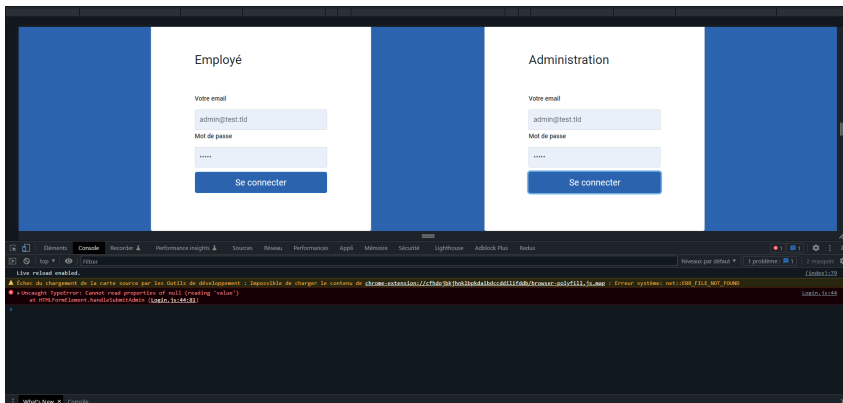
Employé

Votre email

admin@test.tld

Mot de passe

•••••

Se connecter

Administration

Votre email

admin@test.tld

Mot de passe

•••••

Se connecter

Éléments Console Recorder Performance insights Sources Réseau Performances Appli Mémoire Sécurité Lighthouse Adblock Plus Redux

top Filtrer Niveaux par défaut 1 problème : 1 2 masqués

Live reload enabled. (index):79

Échec du chargement de la carte source par les Outils de développement : Impossible de charger le contenu de chrome-extension://cfhdojbkjhnklbpkdaibdccddilifddb/browser-polyfill.js.map : Erreur système: net::ERR_FILE_NOT_FOUND

Uncaught TypeError: Cannot read properties of null (reading 'value') at HTMLFormElement.handleSubmitAdmin (Login.js:44:83) Login.js:44

What's New Console